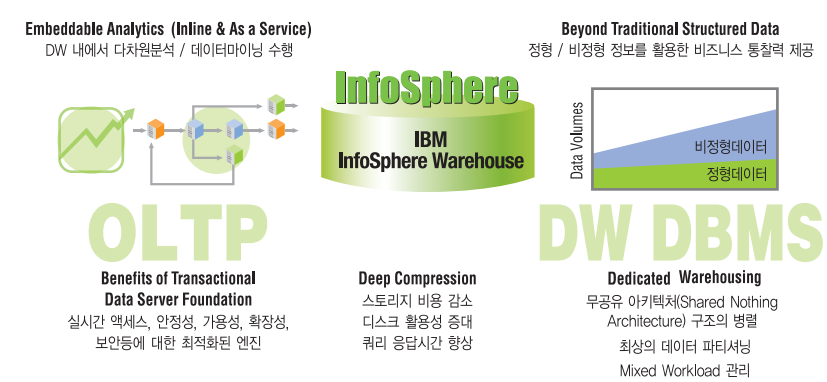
Embeddable Analytics (Inline & As a Service)
DW 내에서 다차원분석 / 데이터마이닝 수행

InfoSphere

IBM
InfoSphere Warehouse

Beyond Traditional Structured Data
정형 / 비정형 정보를 활용한 비즈니스 통찰력 제공

Data Volumes
비정형데이터
정형데이터

OLTP

DW DBMS

Benefits of Transactional Data Server Foundation
실시간 액세스, 안정성, 가용성, 확장성, 보안등에 대한 최적화된 엔진

Deep Compression
스토리지 비용 감소
디스크 활용성 증대
쿼리 응답시간 향상

Dedicated Warehousing
무공유 아키텍처(Shared Nothing Architecture) 구조의 병렬
최상의 데이터 파티셔닝
Mixed Workload 관리